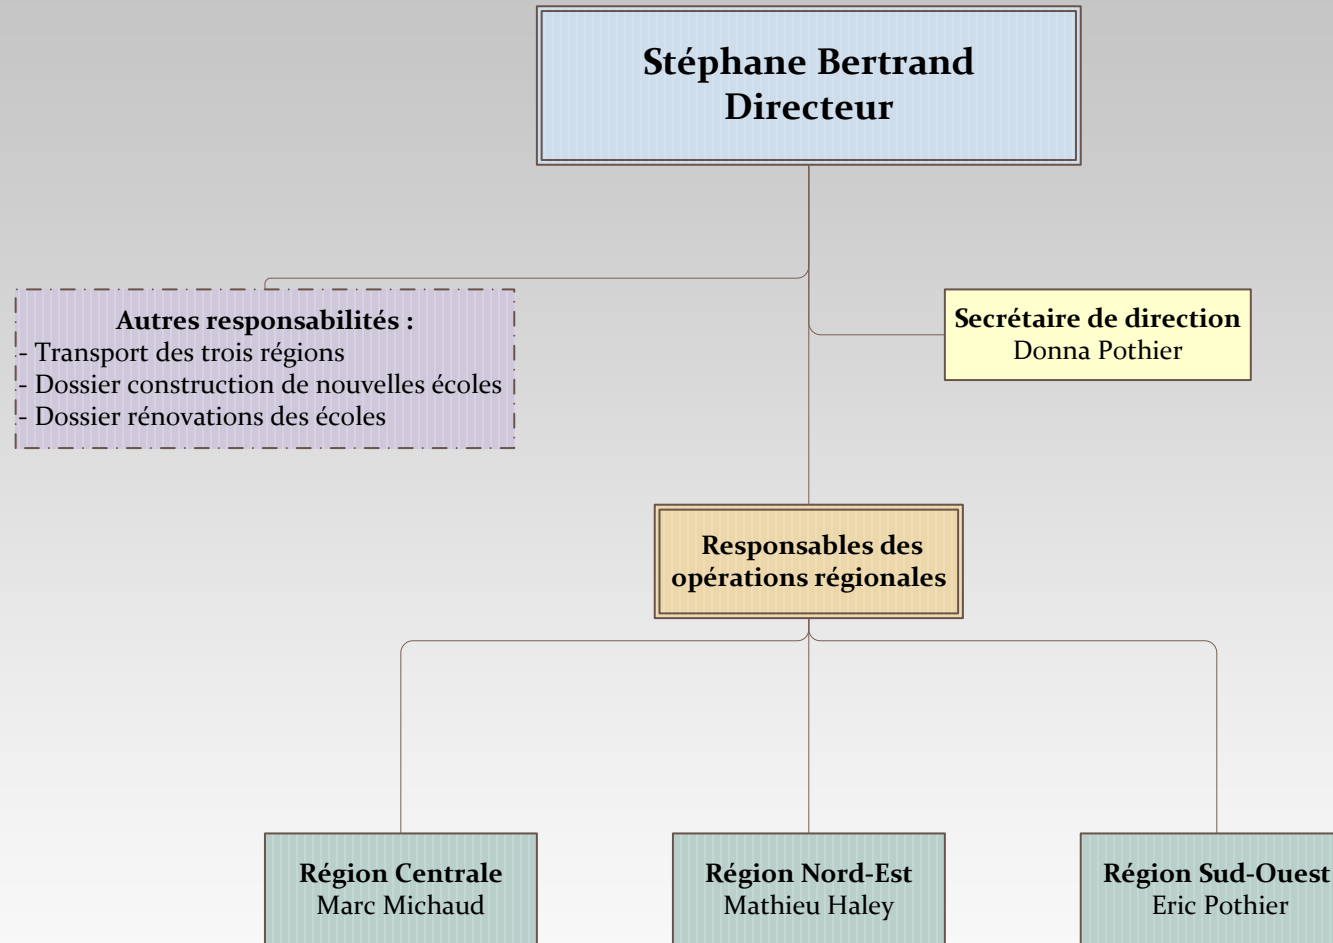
Stéphane Bertrand
Directeur

Autres responsabilités :
- Transport des trois régions
- Dossier construction de nouvelles écoles
- Dossier rénovations des écoles

Secrétaire de direction
Donna Pothier

Responsables des opérations régionales

Région Centrale
Marc Michaud

Région Nord-Est
Mathieu Haley

Région Sud-Ouest
Eric Pothier